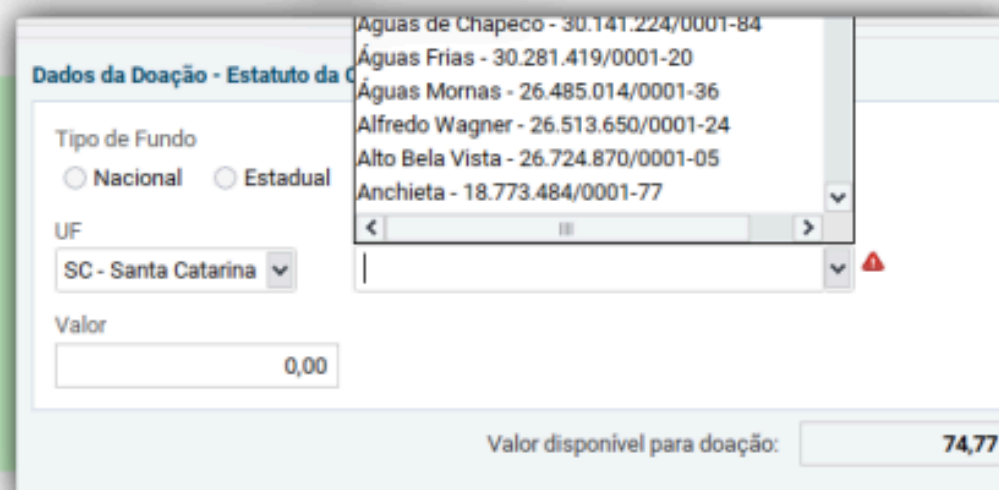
Águas de Chapecó - 30.141.224/0001-84
Águas Frias - 30.281.419/0001-20
Águas Mornas - 26.485.014/0001-36
Alfredo Wagner - 26.513.650/0001-24
Alto Bela Vista - 26.724.870/0001-05
Anchieta - 18.773.484/0001-77

Dados da Doação - Estatuto da C

Tipo de Fundo
Nacional
Estadual

UF
SC - Santa Catarina

Valor
0,00

Valor disponível para doação:
74,77